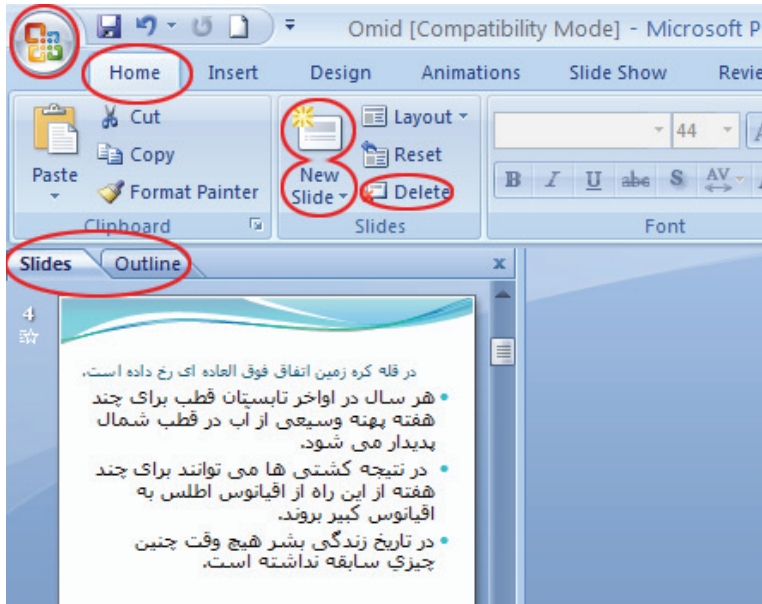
Omid [Compatibility Mode] - Microsoft P

Home Insert Design Animations Slide Show Revie

Paste
Cut
Copy
Format Painter
Clipboard

New Slide
Layout
Reset
Delete
Slides

44
B I U abe S AV
Font

Slides Outline x

4

در قله کره زمین اتفاق فوق العاده ای رخ داده است.

• هر سال در اواخر تابستان قطب برای چند هفته پهنه وسیعی از آب در قطب شمال پدیدار می شود.

• در نتیجه کشتی ها می توانند برای چند هفته از این راه از اقیانوس اطلس به اقیانوس کبیر بروند.

• در تاریخ زندگی بشر هیچ وقت چنین چیزی سابقه نداشته است.